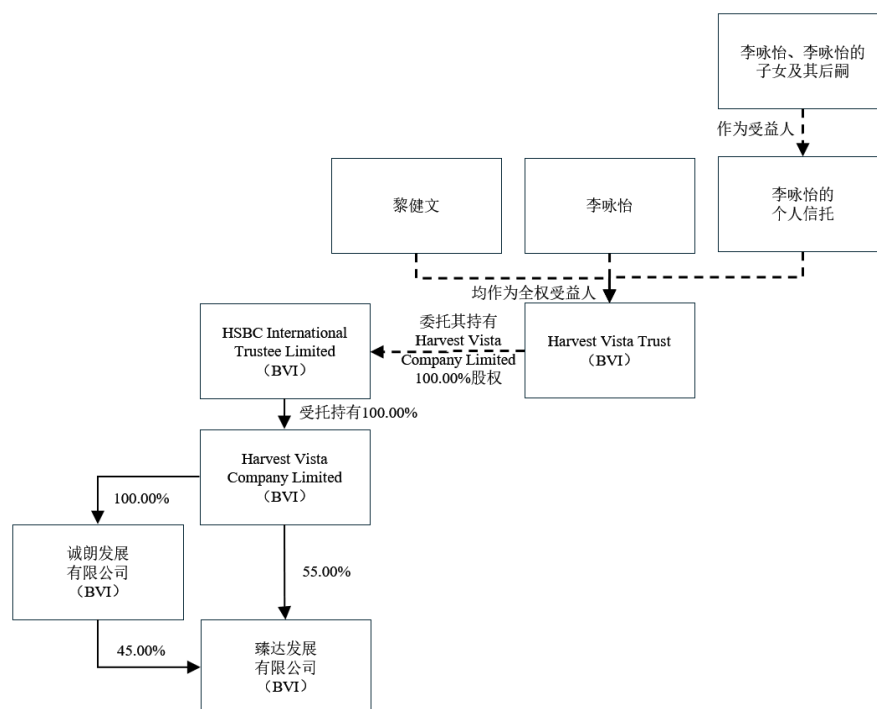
李咏怡、李咏怡的子女及其后嗣

作为受益人

黎健文

李咏怡

李咏怡的个人信托

均作为全权受益人

HSBC International Trustee Limited （BVI）

委托其持有 Harvest Vista Company Limited 100.00%股权

Harvest Vista Trust （BVI）

受托持有100.00%

Harvest Vista Company Limited （BVI）

100.00%

诚朗发展有限公司 （BVI）

55.00%

45.00%

臻达发展有限公司 （BVI）